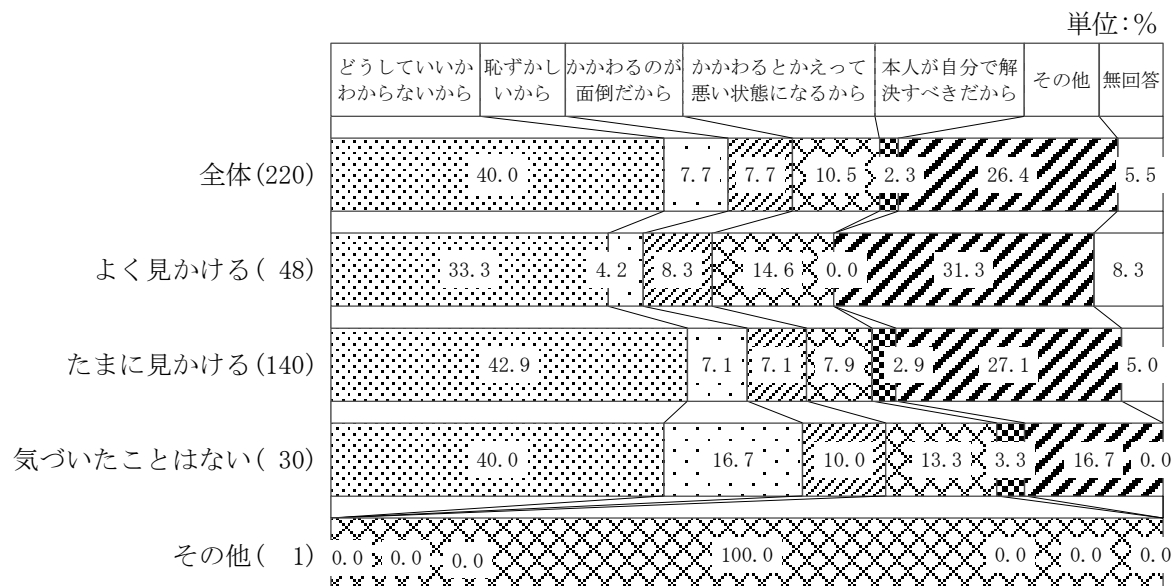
単位:%

| | どうしていいかわからないから | 恥ずかしいから | かかわるのが面倒だから | かかわるとかえって悪い状態になるから | 本人が自分で解決すべきだから | その他 | 無回答 |
|---|---|---|---|---|---|---|---|
| 全体(220) | 40.0 | 7.7 | 7.7 | 10.5 | 2.3 | 26.4 | 5.5 |
| よく見かける( 48) | 33.3 | 4.2 | 8.3 | 14.6 | 0.0 | 31.3 | 8.3 |
| たまに見かける(140) | 42.9 | 7.1 | 7.1 | 7.9 | 2.9 | 27.1 | 5.0 |
| 気づいたことはない( 30) | 40.0 | 16.7 | 10.0 | 13.3 | 3.3 | 16.7 | 0.0 |
| その他( 1) | 0.0 | 0.0 | 0.0 | 100.0 | 0.0 | 0.0 | 0.0 |